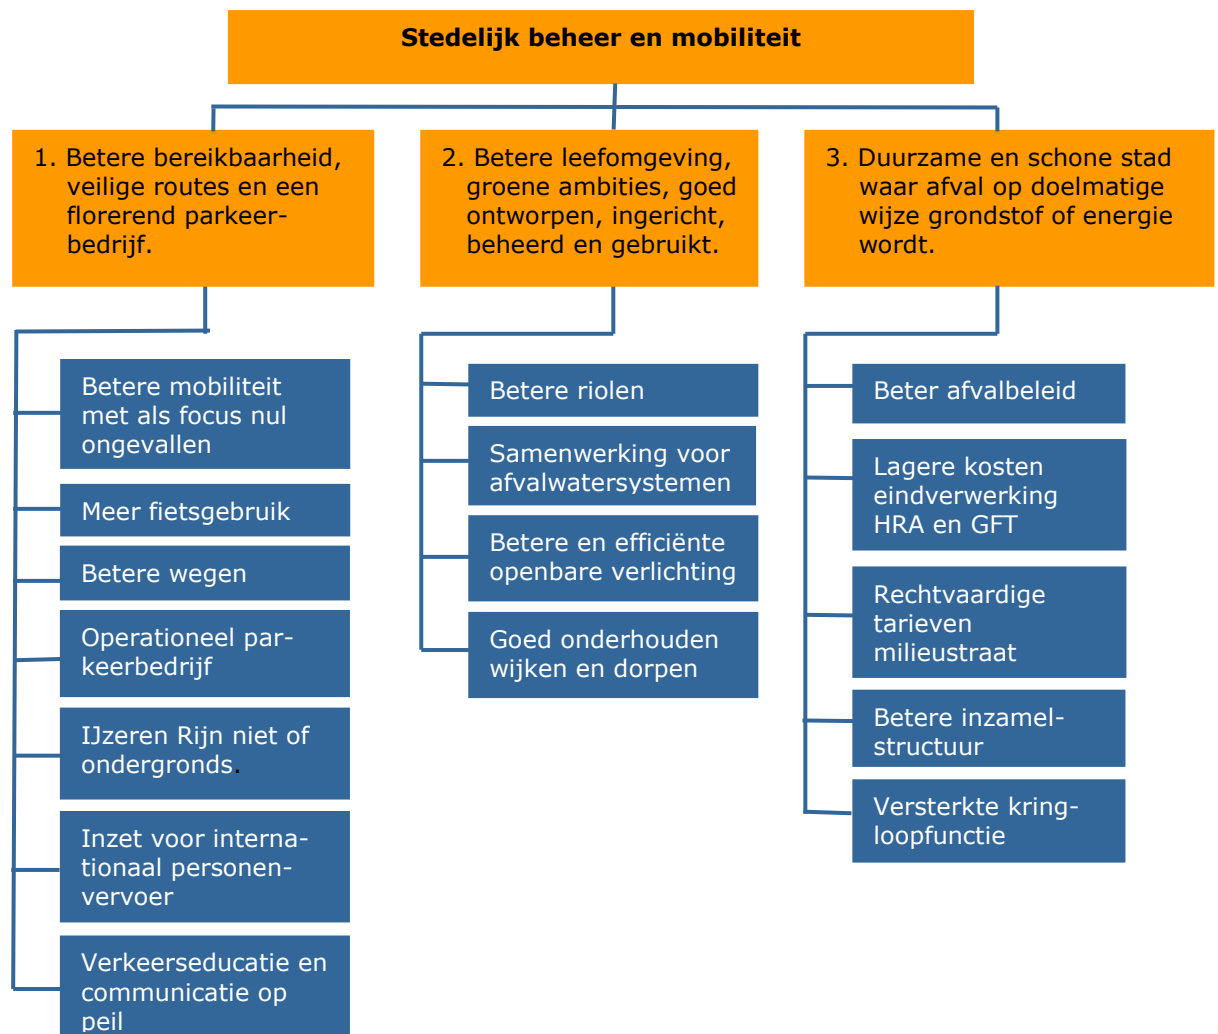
Stedelijk beheer en mobiliteit

1. Betere bereikbaarheid, veilige routes en een florerend parkeerbedrijf.

Betere mobiliteit met als focus nul ongevallen

Meer fietsgebruik

Betere wegen

Operationeel parkeerbedrijf

IJzeren Rijn niet of ondergronds.

Inzet voor internationaal personenvervoer

Verkeerseducatie en communicatie op peil

2. Betere leefomgeving, groene ambities, goed ontworpen, ingericht, beheerd en gebruikt.

Betere riolen

Samenwerking voor afvalwatersystemen

Betere en efficiënte openbare verlichting

Goed onderhouden wijken en dorpen

3. Duurzame en schone stad waar afval op doelmatige wijze grondstof of energie wordt.

Beter afvalbeleid

Lagere kosten eindverwerking HRA en GFT

Rechtvaardige tarieven milieustraat

Betere inzamelstructuur

Versterkte kringloopfunctie